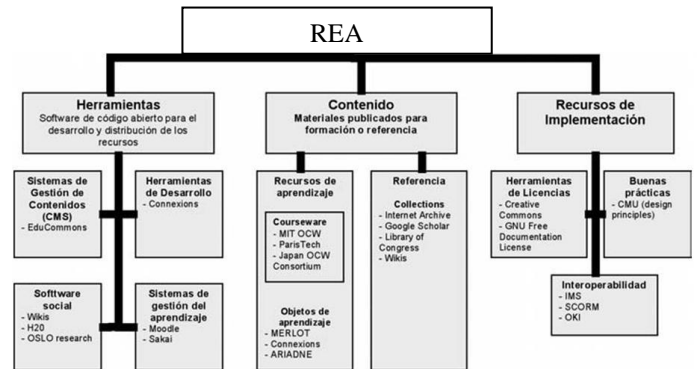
REA

Herramientas
Software de código abierto para el desarrollo y distribución de los recursos

Sistemas de Gestión de Contenidos (CMS)
- EduCommons

Herramientas de Desarrollo
- Connexions

Sofftware social
- Wikis
- H20
- OSLO research

Sistemas de gestión del aprendizaje
- Moodle
- Sakai

Contenido
Materiales publicados para formación o referencia

Recursos de aprendizaje

Courseware
- MIT OCW
- ParisTech
- Japan OCW Consortium

Objetos de aprendizaje
- MERLOT
- Connexions
- ARIADNE

Referencia

Collections
- Internet Archive
- Google Scholar
- Library of Congress
- Wikis

Recursos de Implementación

Herramientas de Licencias
- Creative Commons
- GNU Free Documentation License

Buenas prácticas
- CMU (design principles)

Interoperabilidad
- IMS
- SCORM
- OKI